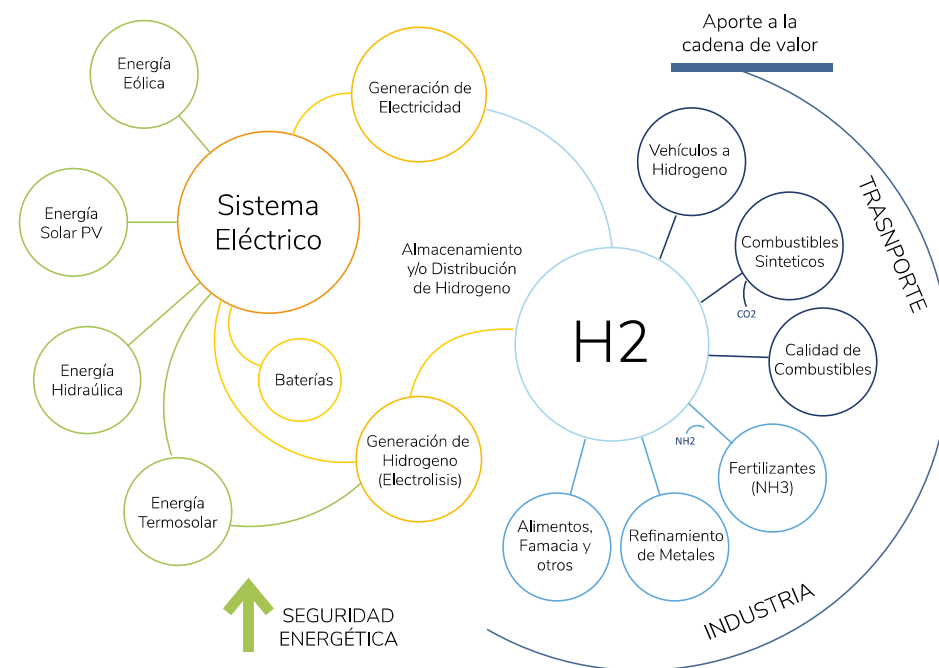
Aporte a la cadena de valor

Energía Eólica

Energía Solar PV

Energía Hidraúlica

Energía Termosolar

Sistema Eléctrico

Baterías

Generación de Electricidad

Generación de Hidrogeno (Electrolisis)

Almacenamiento y/o Distribución de Hidrogeno

H2

TRASNPORTE

Vehículos a Hidrogeno

Combustibles Sinteticos

CO2

Calidad de Combustibles

NH2

Fertilizantes (NH3)

Refinamiento de Metales

Alimentos, Famacia y otros

INDUSTRIA

SEGURIDAD ENERGÉTICA